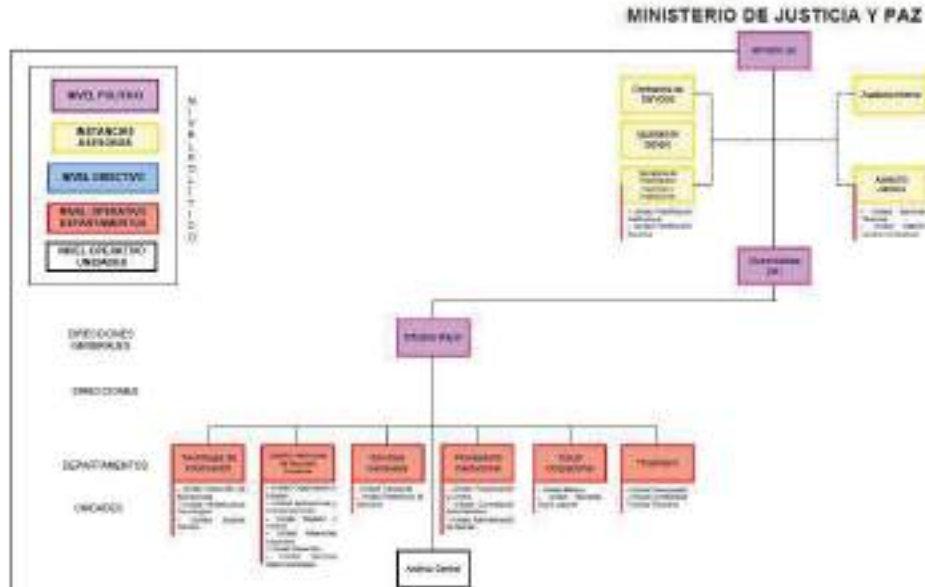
MINISTERIO DE JUSTICIA Y PAZ

NIVEL POLÍTICO

INSTANCIAS ASESORAS

NIVEL DIRECTIVO

NIVEL OPERATIVO DEPARTAMENTOS

NIVEL OPERATIVO UNIDADES

N I V E L P O L Í T I C O

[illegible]

Contraloría de Servicios

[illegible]

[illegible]

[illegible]

Auditoría Interna

Asesoría Jurídica

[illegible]

DIRECCIONES GENERALES

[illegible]

DIRECCIONES

DEPARTAMENTOS

UNIDADES

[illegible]

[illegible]

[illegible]

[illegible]

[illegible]

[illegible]

Archivo Central